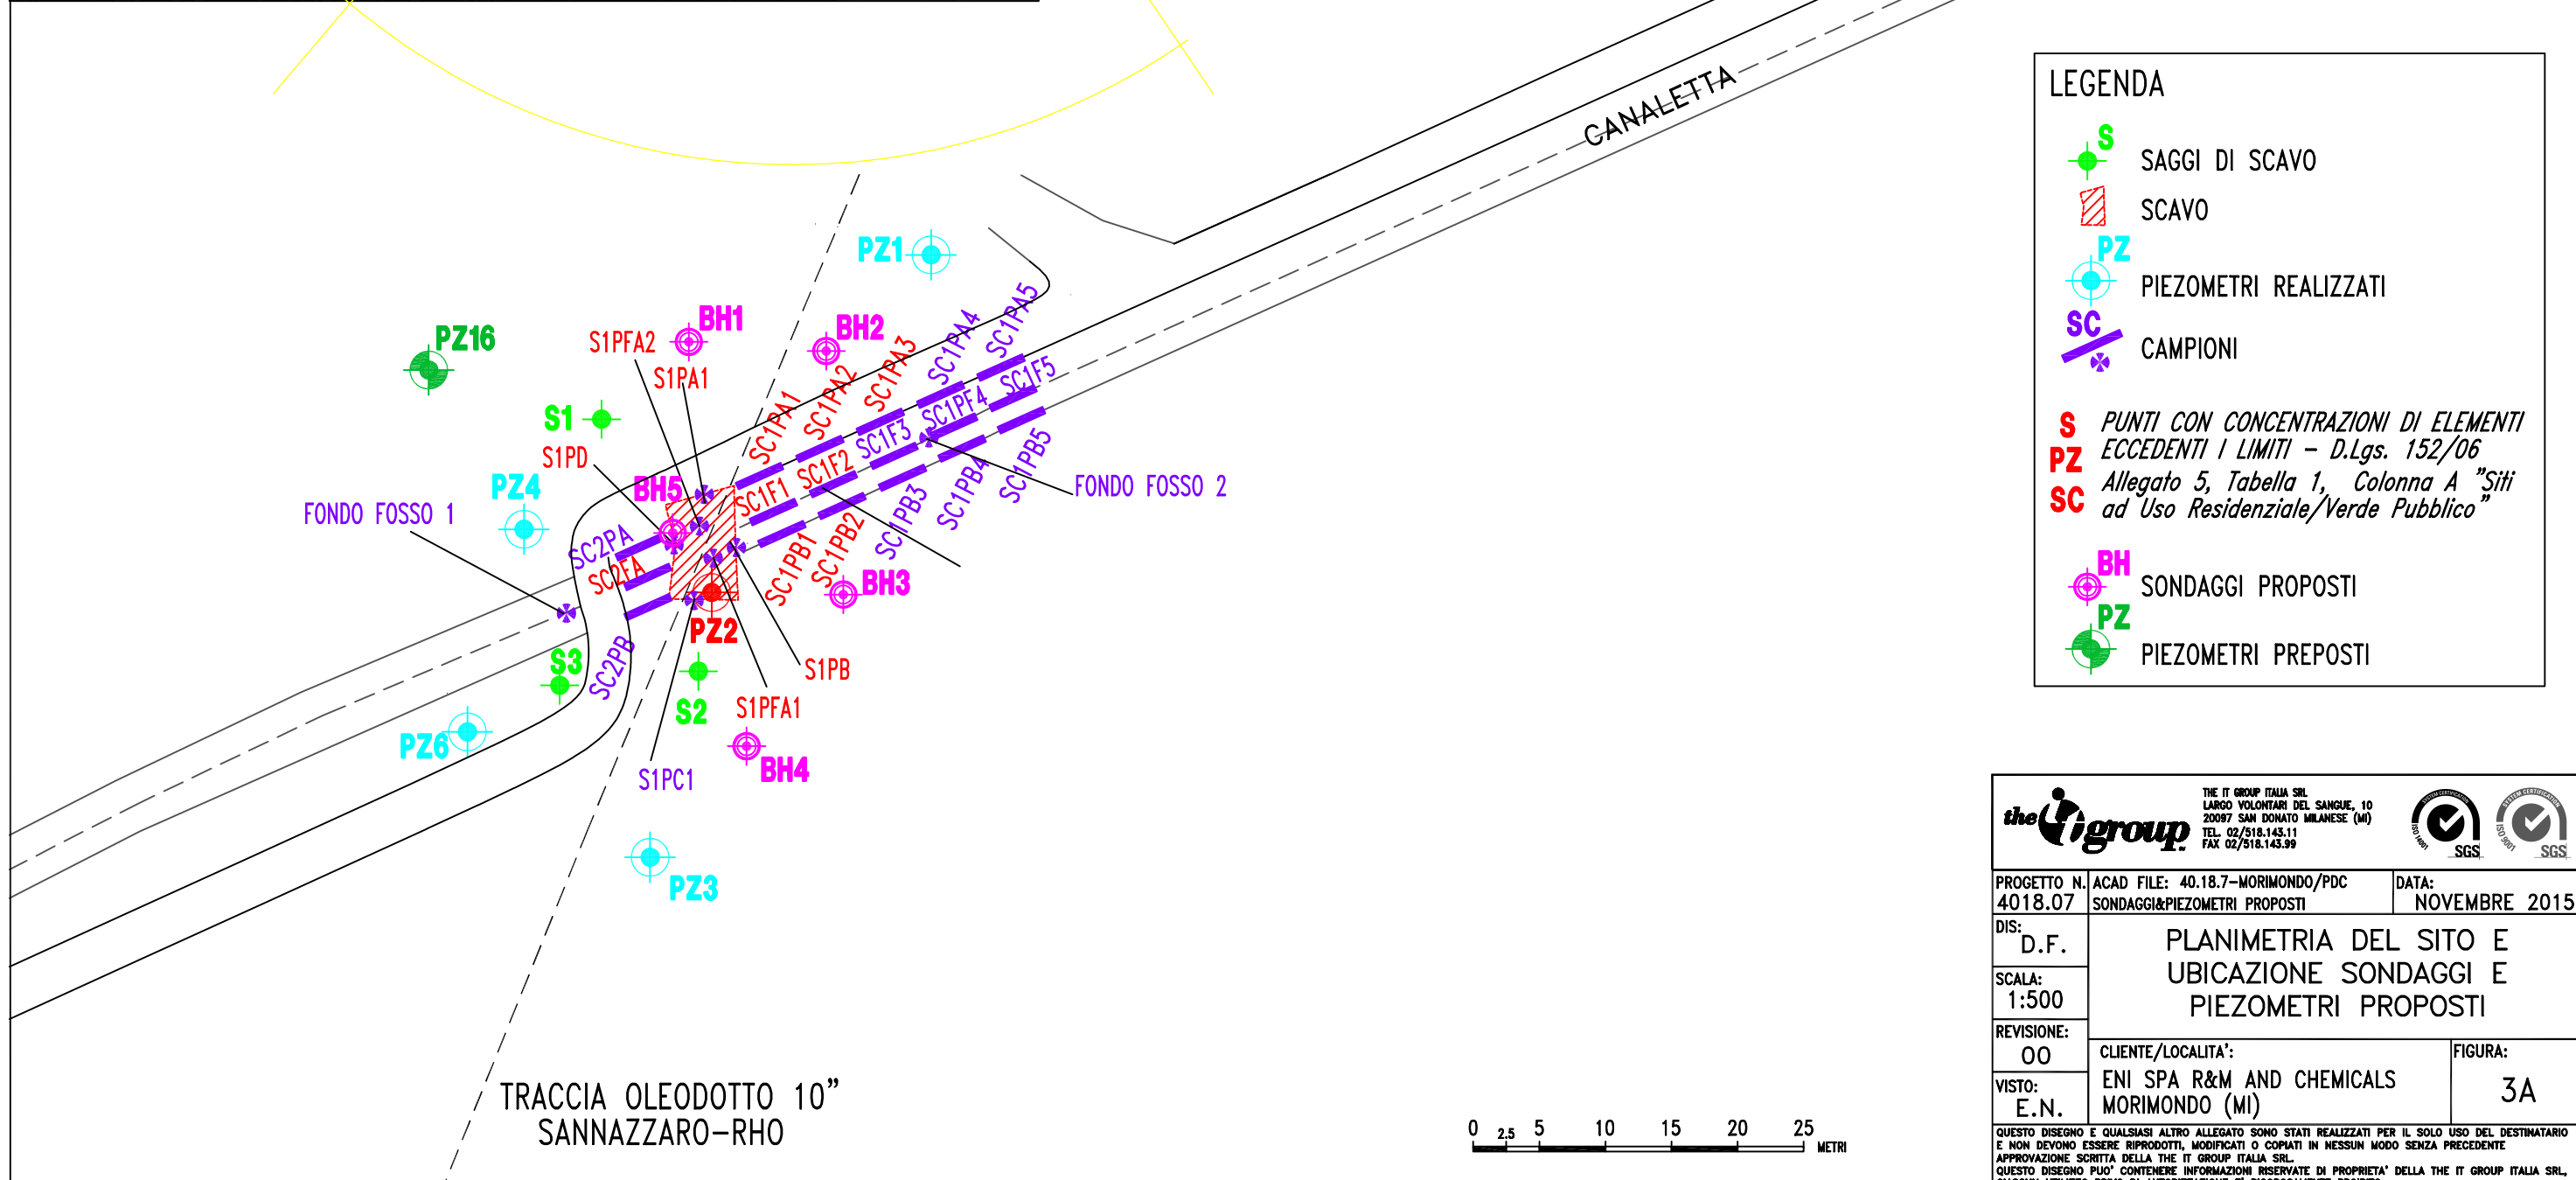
CANALETTA

PZ1
PZ16
BH1
BH2
S1PFA2
S1PA1
S1
S1PD
SC1PA1
SC1PA2
SC1PA3
SC1PA4
SC1PA5
SC1F1
SC1F2
SC1F3
SC1PF4
SC1F5
PZ4
BH5
FONDO FOSSO 1
FONDO FOSSO 2
SC2PA
SC2FA
SC1PB1
SC1PB2
SC1PB3
SC1PB4
SC1PB5
BH3
PZ2
S3
SC2PB
S2
S1PB
S1PFA1
PZ6
BH4
S1PC1
PZ3

TRACCIA OLEODOTTO 10"
SANNAZZARO-RHO

LEGENDA
S SAGGI DI SCAVO
SCAVO
PZ PIEZOMETRI REALIZZATI
SC CAMPIONI
S PZ SC PUNTI CON CONCENTRAZIONI DI ELEMENTI ECCEDENTI I LIMITI – D.Lgs. 152/06 Allegato 5, Tabella 1, Colonna A "Siti ad Uso Residenziale/Verde Pubblico"
BH SONDAGGI PROPOSTI
PZ PIEZOMETRI PREPOSTI

0 2.5 5 10 15 20 25 METRI

the it group
THE IT GROUP ITALIA SRL
LARGO VOLONTARI DEL SANGUE, 10
20097 SAN DONATO MILANESE (MI)
TEL. 02/518.143.11
FAX 02/518.143.99
SGS SGS

| PROGETTO N. 4018.07 | ACAD FILE: 40.18.7-MORIMONDO/PDC SONDAGGI&PIEZOMETRI PROPOSTI | DATA: NOVEMBRE 2015 |
|---|---|---|
| DIS: D.F. | PLANIMETRIA DEL SITO E UBICAZIONE SONDAGGI E PIEZOMETRI PROPOSTI | |
| SCALA: 1:500 | | |
| REVISIONE: 00 | CLIENTE/LOCALITA': ENI SPA R&M AND CHEMICALS MORIMONDO (MI) | FIGURA: 3A |
| VISTO: E.N. | | |

QUESTO DISEGNO E QUALSIASI ALTRO ALLEGATO SONO STATI REALIZZATI PER IL SOLO USO DEL DESTINATARIO E NON DEVONO ESSERE RIPRODOTTI, MODIFICATI O COPIATI IN NESSUN MODO SENZA PRECEDENTE APPROVAZIONE SCRITTA DELLA THE IT GROUP ITALIA SRL.
QUESTO DISEGNO PUO' CONTENERE INFORMAZIONI RISERVATE DI PROPRIETA' DELLA THE IT GROUP ITALIA SRL, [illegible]